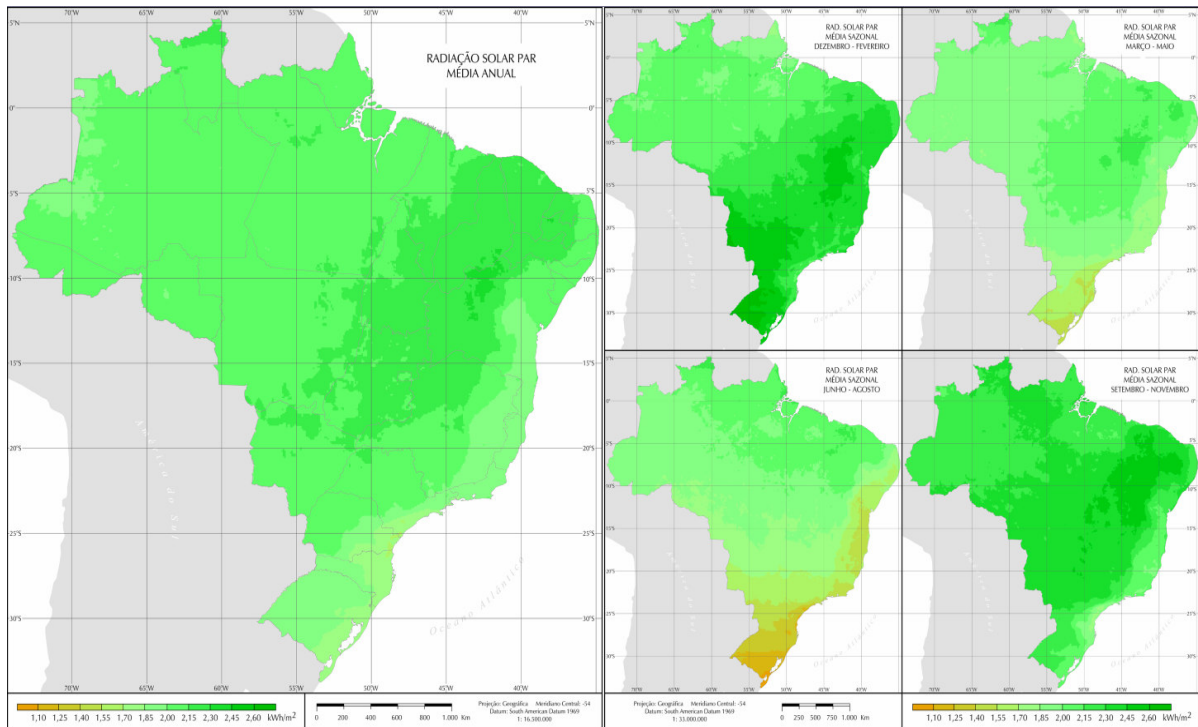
70°W 65°W 60°W 55°W 50°W 45°W 40°W

RADIAÇÃO SOLAR PAR
MÉDIA ANUAL

5°N
0°
5°S
10°S
15°S
20°S
25°S
30°S

Oceano Pacífico do Sul

Oceano Atlântico

70°W 65°W 60°W 55°W 50°W 45°W 40°W

1,10 1,25 1,40 1,55 1,70 1,85 2,00 2,15 2,30 2,45 2,60 kWh/m$^2$

0 200 400 600 800 1.000 Km

Projeção: Geográfica Meridiano Central: -54
Datum: South American Datum 1969
1: 16.300.000

RAD. SOLAR PAR
MÉDIA SAZONAL
DEZEMBRO - FEVEREIRO

RAD. SOLAR PAR
MÉDIA SAZONAL
MARÇO - MAIO

RAD. SOLAR PAR
MÉDIA SAZONAL
JUNHO - AGOSTO

RAD. SOLAR PAR
MÉDIA SAZONAL
SETEMBRO - NOVEMBRO

Oceano Atlântico

Projeção: Geográfica Meridiano Central: -54
Datum: South American Datum 1969
1: 33.000.000

0 250 500 750 1.000 Km

1,10 1,25 1,40 1,55 1,70 1,85 2,00 2,15 2,30 2,45 2,60 kWh/m$^2$